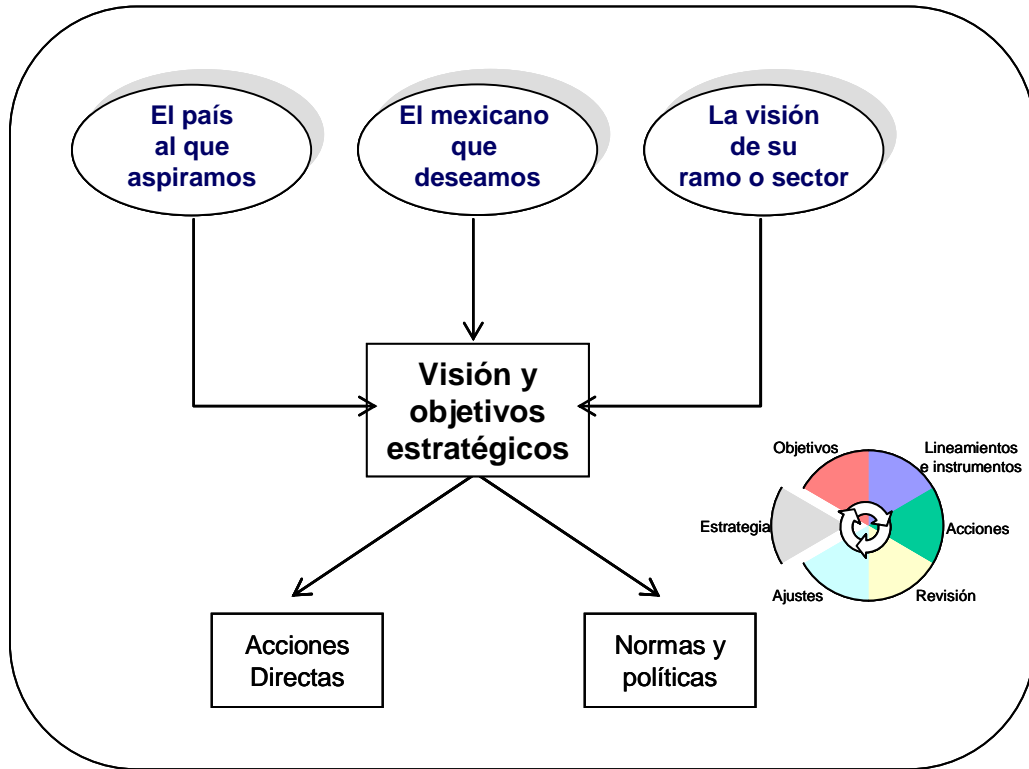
El país al que aspiramos

El mexicano que deseamos

La visión de su ramo o sector

Visión y objetivos estratégicos

Objetivos

Lineamientos e instrumentos

Estrategia

Acciones

Ajustes

Revisión

Acciones Directas

Normas y políticas